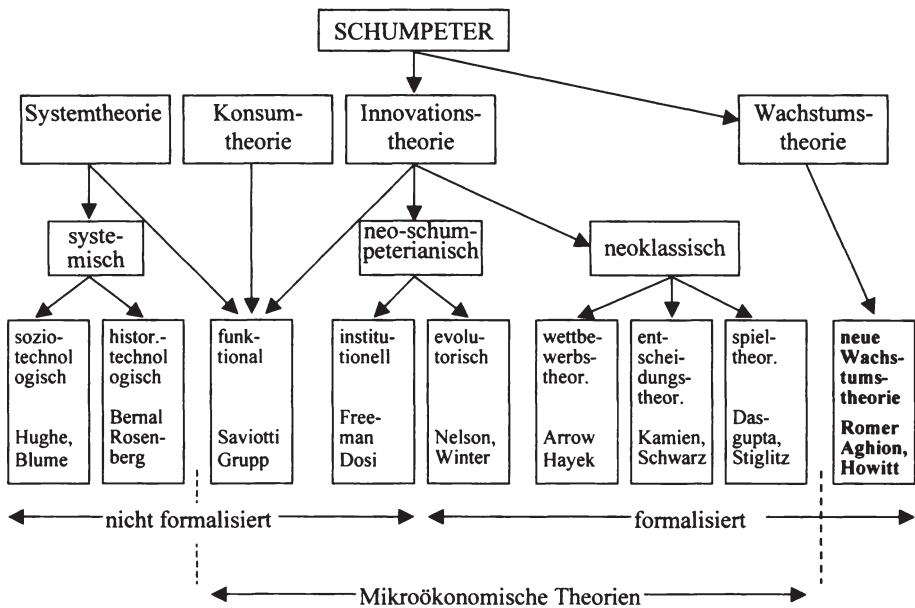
SCHUMPETER

Systemtheorie

Konsumtheorie

Innovationstheorie

Wachstumstheorie

systemisch

neo-schumpeterianisch

neoklassisch

soziotechnologisch

Hughe, Blume

histor.-technologisch

Bernal Rosenberg

funktional

Saviotti Grupp

institutionell

Freeman Dosi

evolutorisch

Nelson, Winter

wettbewerbstheor.

Arrow Hayek

entscheidungstheor.

Kamien, Schwarz

spieltheor.

Dasgupta, Stiglitz

**neue Wachstumstheorie**

**Romer Aghion, Howitt**

nicht formalisiert

formalisiert

Mikroökonomische Theorien